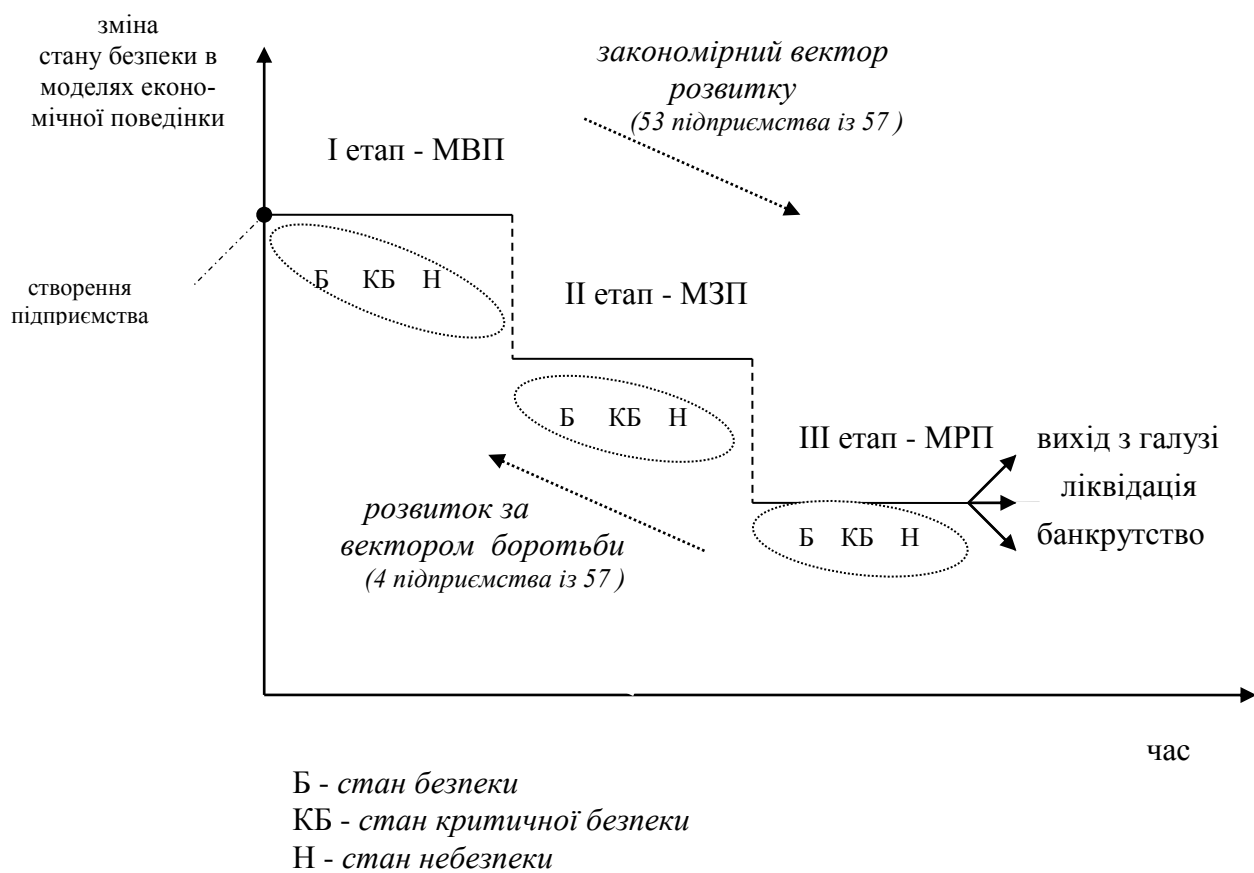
зміна стану безпеки в моделях економічної поведінки

закономірний вектор розвитку
(53 підприємства із 57 )

І етап - МВП

створення підприємства

Б КБ Н

ІІ етап - МЗП

Б КБ Н

ІІІ етап - МРП

вихід з галузі
ліквідація
банкрутство

розвиток за вектором боротьби
(4 підприємства із 57 )

Б КБ Н

час

Б - стан безпеки
КБ - стан критичної безпеки
Н - стан небезпеки